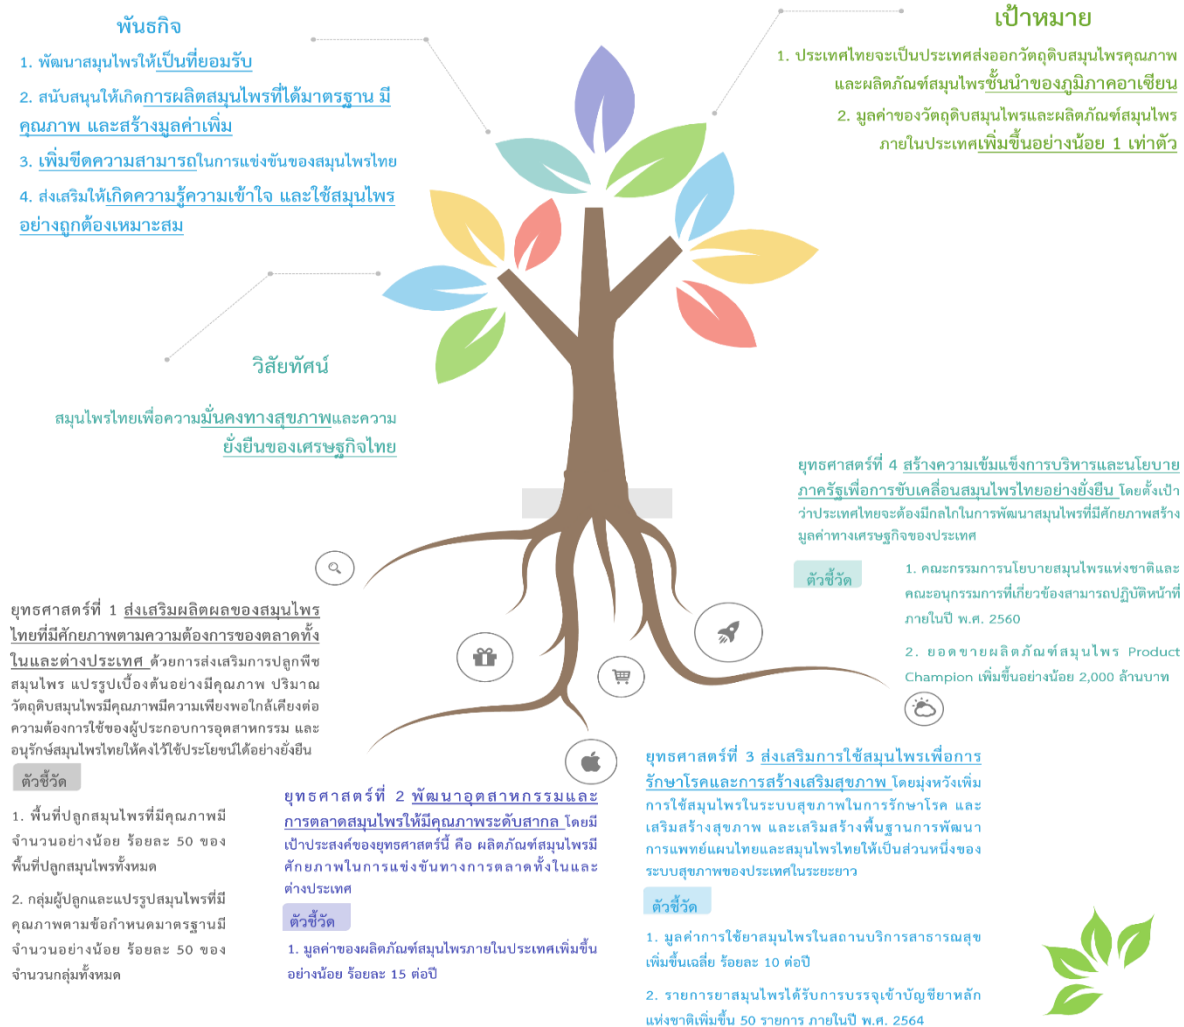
พันธกิจ

1. พัฒนาสมุนไพรให้เป็นที่ยอมรับ

2. สนับสนุนให้เกิดการผลิตสมุนไพรที่ได้มาตรฐาน มีคุณภาพ และสร้างมูลค่าเพิ่ม

3. เพิ่มขีดความสามารถในการแข่งขันของสมุนไพรไทย

4. ส่งเสริมให้เกิดความรู้ความเข้าใจ และใช้สมุนไพรอย่างถูกต้องเหมาะสม

เป้าหมาย

1. ประเทศไทยจะเป็นประเทศส่งออกวัตถุดิบสมุนไพรคุณภาพและผลิตภัณฑ์สมุนไพรขั้นนำของภูมิภาคอาเซียน

2. มูลค่าของวัตถุดิบสมุนไพรและผลิตภัณฑ์สมุนไพรภายในประเทศเพิ่มขึ้นอย่างน้อย 1 เท่าตัว

วิสัยทัศน์

สมุนไพรไทยเพื่อความมั่นคงทางสุขภาพและความยั่งยืนของเศรษฐกิจไทย

ยุทธศาสตร์ที่ 4 สร้างความเข้มแข็งการบริหารและนโยบายภาครัฐเพื่อการขับเคลื่อนสมุนไพรไทยอย่างยั่งยืน โดยตั้งเป้าว่าประเทศไทยจะต้องมีกลไกในการพัฒนาสมุนไพรที่มีศักยภาพสร้างมูลค่าทางเศรษฐกิจของประเทศ

ตัวชี้วัด

1. คณะกรรมการนโยบายสมุนไพรแห่งชาติและคณะอนุกรรมการที่เกี่ยวข้องสามารถปฏิบัติหน้าที่ภายในปี พ.ศ. 2560

2. ยอดขายผลิตภัณฑ์สมุนไพร Product Champion เพิ่มขึ้นอย่างน้อย 2,000 ล้านบาท

ยุทธศาสตร์ที่ 1 ส่งเสริมผลิตผลของสมุนไพรไทยที่มีศักยภาพตามความต้องการของตลาดทั้งในและต่างประเทศ ด้วยการส่งเสริมการปลูกพืชสมุนไพร แปรรูปเบื้องต้นอย่างมีคุณภาพ ปริมาณวัตถุดิบสมุนไพรมีคุณภาพมีความเพียงพอใกล้เคียงต่อความต้องการใช้ของผู้ประกอบการอุตสาหกรรม และอนุรักษ์สมุนไพรไทยให้คงไว้ใช้ประโยชน์ได้อย่างยั่งยืน

ตัวชี้วัด

1. พื้นที่ปลูกสมุนไพรที่มีคุณภาพมีจำนวนอย่างน้อย ร้อยละ 50 ของพื้นที่ปลูกสมุนไพรทั้งหมด

2. กลุ่มผู้ปลูกและแปรรูปสมุนไพรที่มีคุณภาพตามข้อกำหนดมาตรฐานมีจำนวนอย่างน้อย ร้อยละ 50 ของจำนวนกลุ่มทั้งหมด

ยุทธศาสตร์ที่ 2 พัฒนาอุตสาหกรรมและการตลาดสมุนไพรให้มีคุณภาพระดับสากล โดยมีเป้าประสงค์ของยุทธศาสตร์นี้ คือ ผลิตภัณฑ์สมุนไพรมีศักยภาพในการแข่งขันทางการตลาดทั้งในและต่างประเทศ

ตัวชี้วัด

1. มูลค่าของผลิตภัณฑ์สมุนไพรภายในประเทศเพิ่มขึ้นอย่างน้อย ร้อยละ 15 ต่อปี

ยุทธศาสตร์ที่ 3 ส่งเสริมการใช้สมุนไพรเพื่อการรักษาโรคและการสร้างเสริมสุขภาพ โดยมุ่งหวังเพิ่มการใช้สมุนไพรในระบบสุขภาพในการรักษาโรค และเสริมสร้างสุขภาพ และเสริมสร้างพื้นฐานการพัฒนาการแพทย์แผนไทยและสมุนไพรไทยให้เป็นส่วนหนึ่งของระบบสุขภาพของประเทศในระยะยาว

ตัวชี้วัด

1. มูลค่าการใช้ยาสมุนไพรในสถานบริการสาธารณสุขเพิ่มขึ้นเฉลี่ย ร้อยละ 10 ต่อปี

2. รายการยาสมุนไพรได้รับการบรรจุเข้าบัญชียาหลักแห่งชาติเพิ่มขึ้น 50 รายการ ภายในปี พ.ศ. 2564